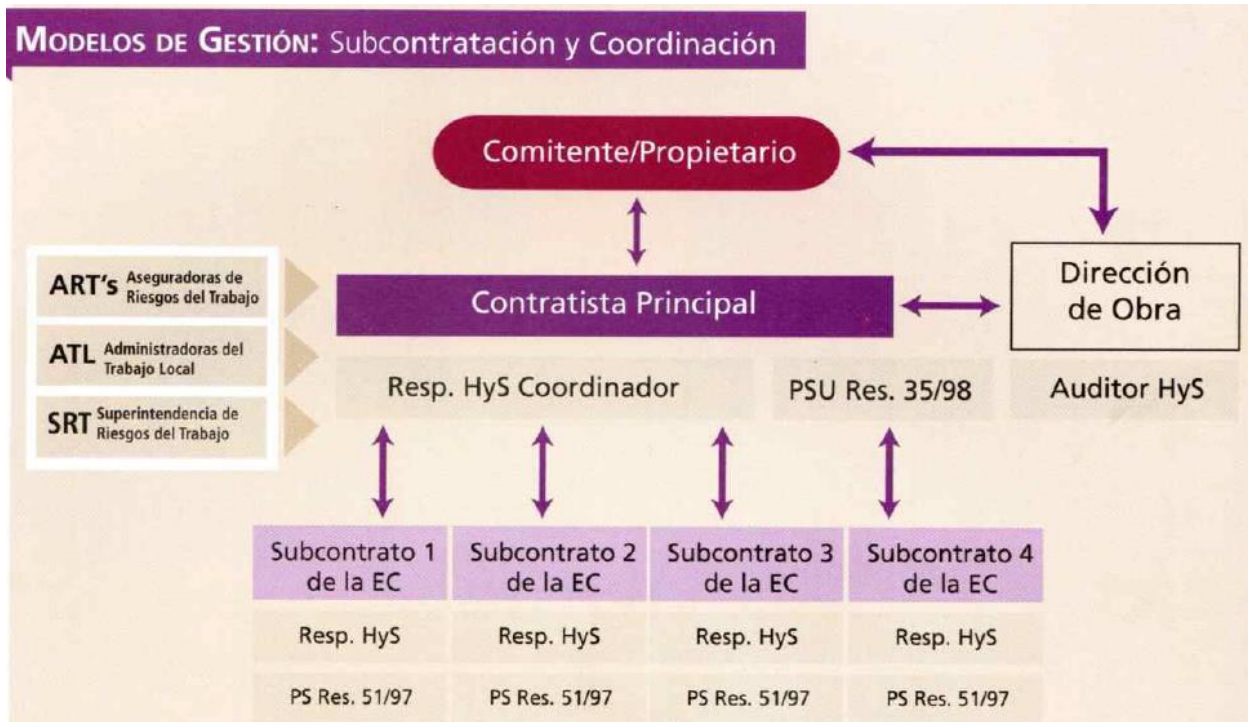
MODELOS DE GESTIÓN: Subcontratación y Coordinación

Comitente/Propietario

ART's Aseguradoras de Riesgos del Trabajo

ATL Administradoras del Trabajo Local

SRT Superintendencia de Riesgos del Trabajo

Contratista Principal

Dirección de Obra

Resp. HyS Coordinador

PSU Res. 35/98

Auditor HyS

Subcontrato 1 de la EC

Subcontrato 2 de la EC

Subcontrato 3 de la EC

Subcontrato 4 de la EC

Resp. HyS

Resp. HyS

Resp. HyS

Resp. HyS

PS Res. 51/97

PS Res. 51/97

PS Res. 51/97

PS Res. 51/97